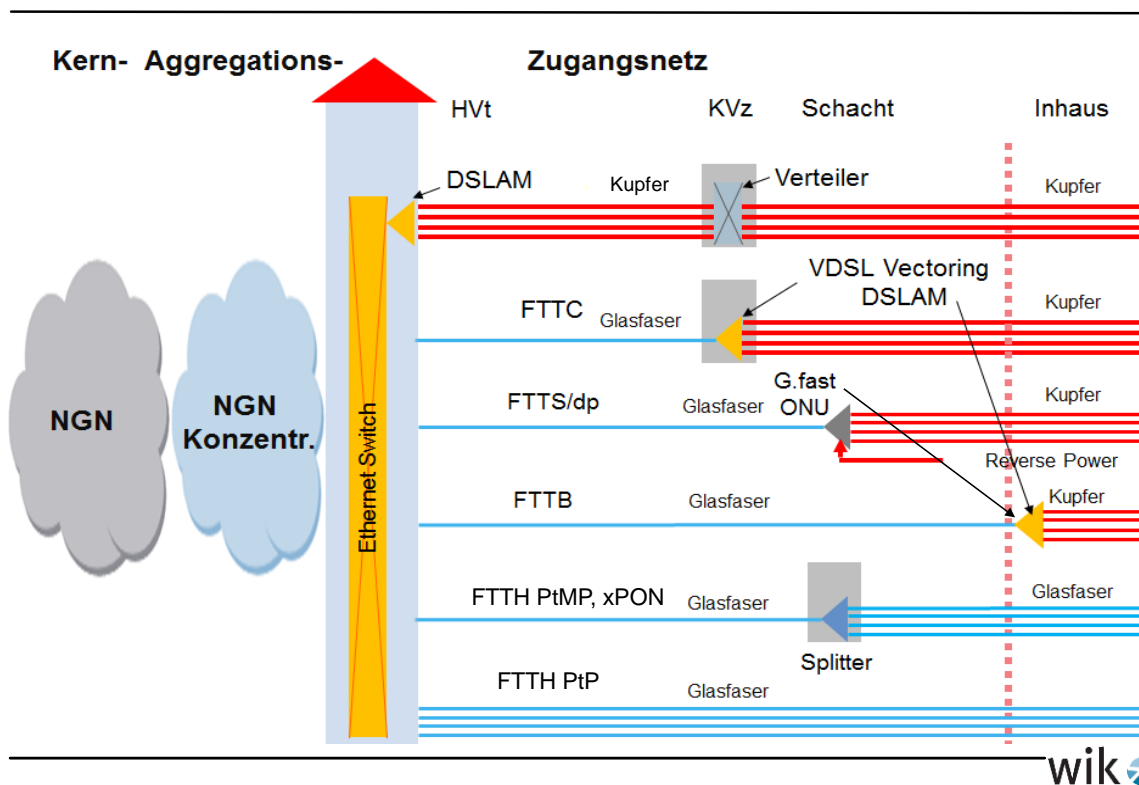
Kern- Aggregations- Zugangsnetz

HVt KVz Schacht Inhaus

DSLAM Kupfer Verteiler Kupfer

VDSL Vectoring DSLAM

FTTC Glasfaser Kupfer

FTTS/dp Glasfaser G.fast ONU Kupfer

Reverse Power

FTTB Glasfaser Kupfer

FTTH PtMP, xPON Glasfaser Glasfaser

Splitter

FTTH PtP Glasfaser

NGN

NGN Konzentr.

Ethernet Switch

wik